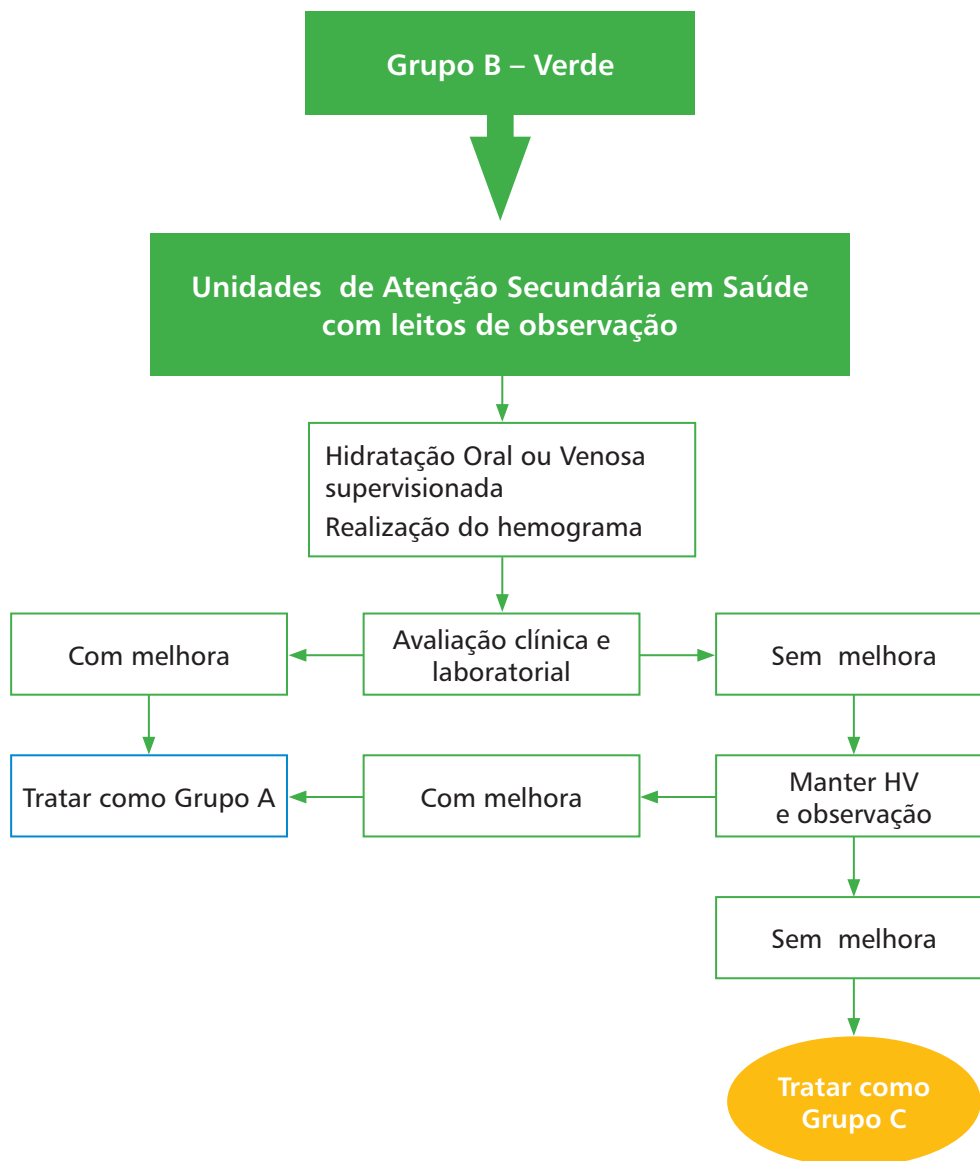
Grupo B – Verde

Unidades de Atenção Secundária em Saúde com leitos de observação

Hidratação Oral ou Venosa supervisionada
Realização do hemograma

Com melhora

Avaliação clínica e laboratorial

Sem melhora

Tratar como Grupo A

Com melhora

Manter HV e observação

Sem melhora

Tratar como Grupo C